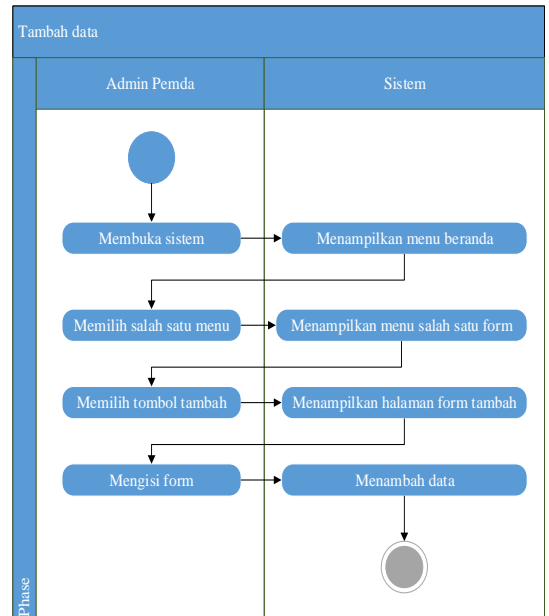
Tambah data

Admin Pemda

Sistem

Membuka sistem

Menampilkan menu beranda

Memilih salah satu menu

Menampilkan menu salah satu form

Memilih tombol tambah

Menampilkan halaman form tambah

Mengisi form

Menambah data

Phase